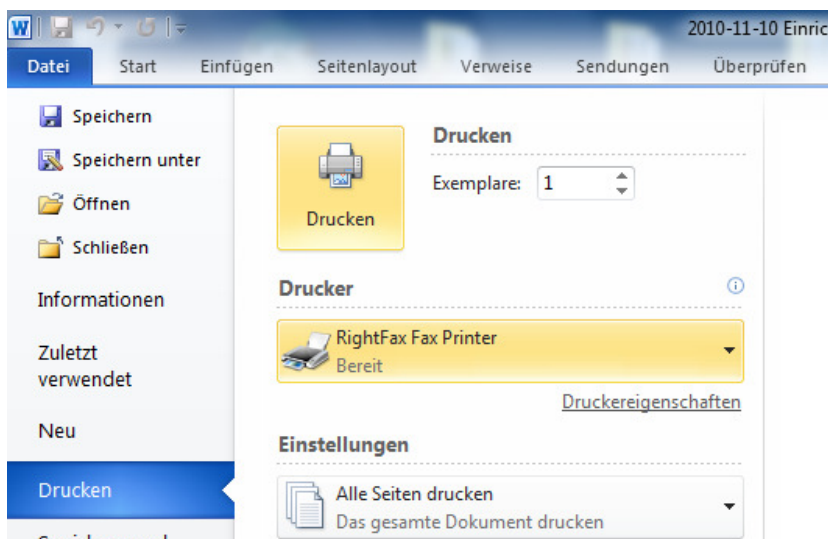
2010-11-10 Einric

Datei Start Einfügen Seitenlayout Verweise Sendungen Überprüfen

Speichern
Speichern unter
Öffnen
Schließen
Informationen
Zuletzt verwendet
Neu
Drucken
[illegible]

Drucken

Drucken
Exemplare: 1

Drucker
RightFax Fax Printer
Bereit
Druckereigenschaften

Einstellungen
Alle Seiten drucken
Das gesamte Dokument drucken